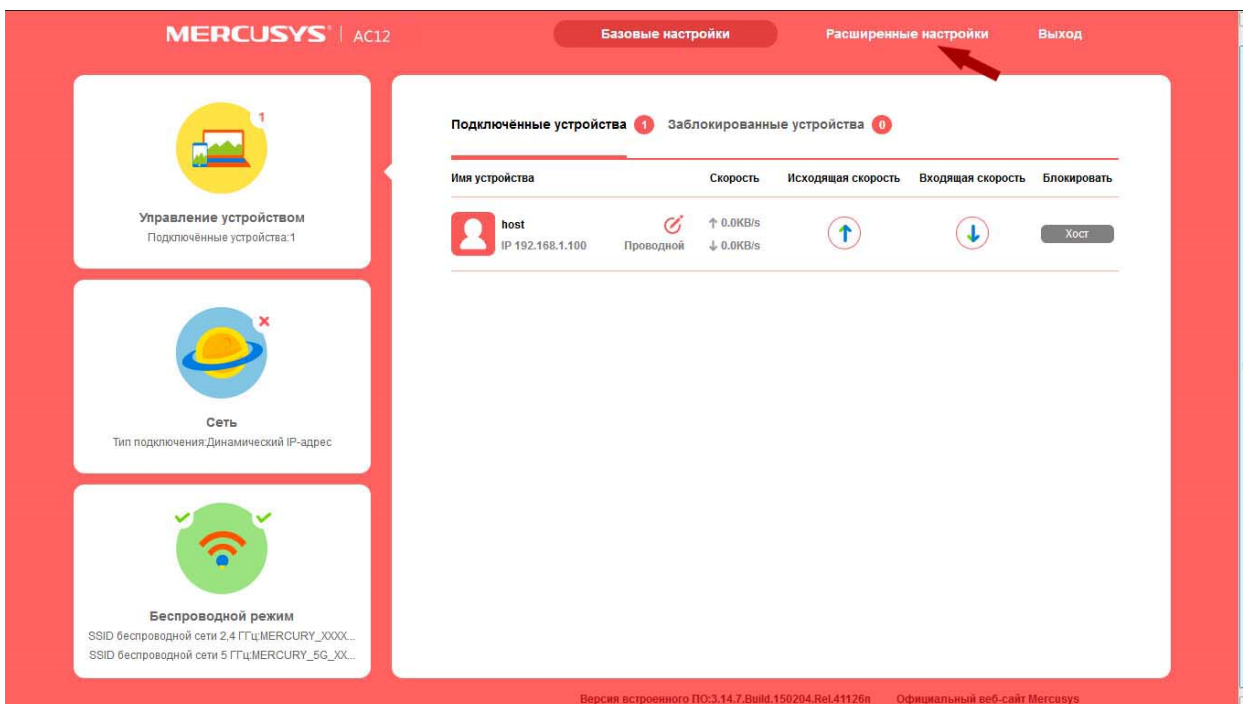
MERCUSYS | AC12

Базовые настройки

Расширенные настройки

Выход

1

Управление устройством
Подключённые устройства:1

Сеть
Тип подключения:Динамический IP-адрес

Беспроводной режим
SSID беспроводной сети 2,4 ГГц:MERCURY_XXXX...
SSID беспроводной сети 5 ГГц:MERCURY_5G_XX...

Подключённые устройства 1 Заблокированные устройства 0

| Имя устройства | | Скорость | Исходящая скорость | Входящая скорость | Блокировать |
|---|---|---|---|---|---|
| host IP 192.168.1.100 | Проводной | ↑ 0.0KB/s ↓ 0.0KB/s | | | Хост |

Версия встроенного ПО:3.14.7.Build.150204.Rel.41126n Официальный веб-сайт Mercusys